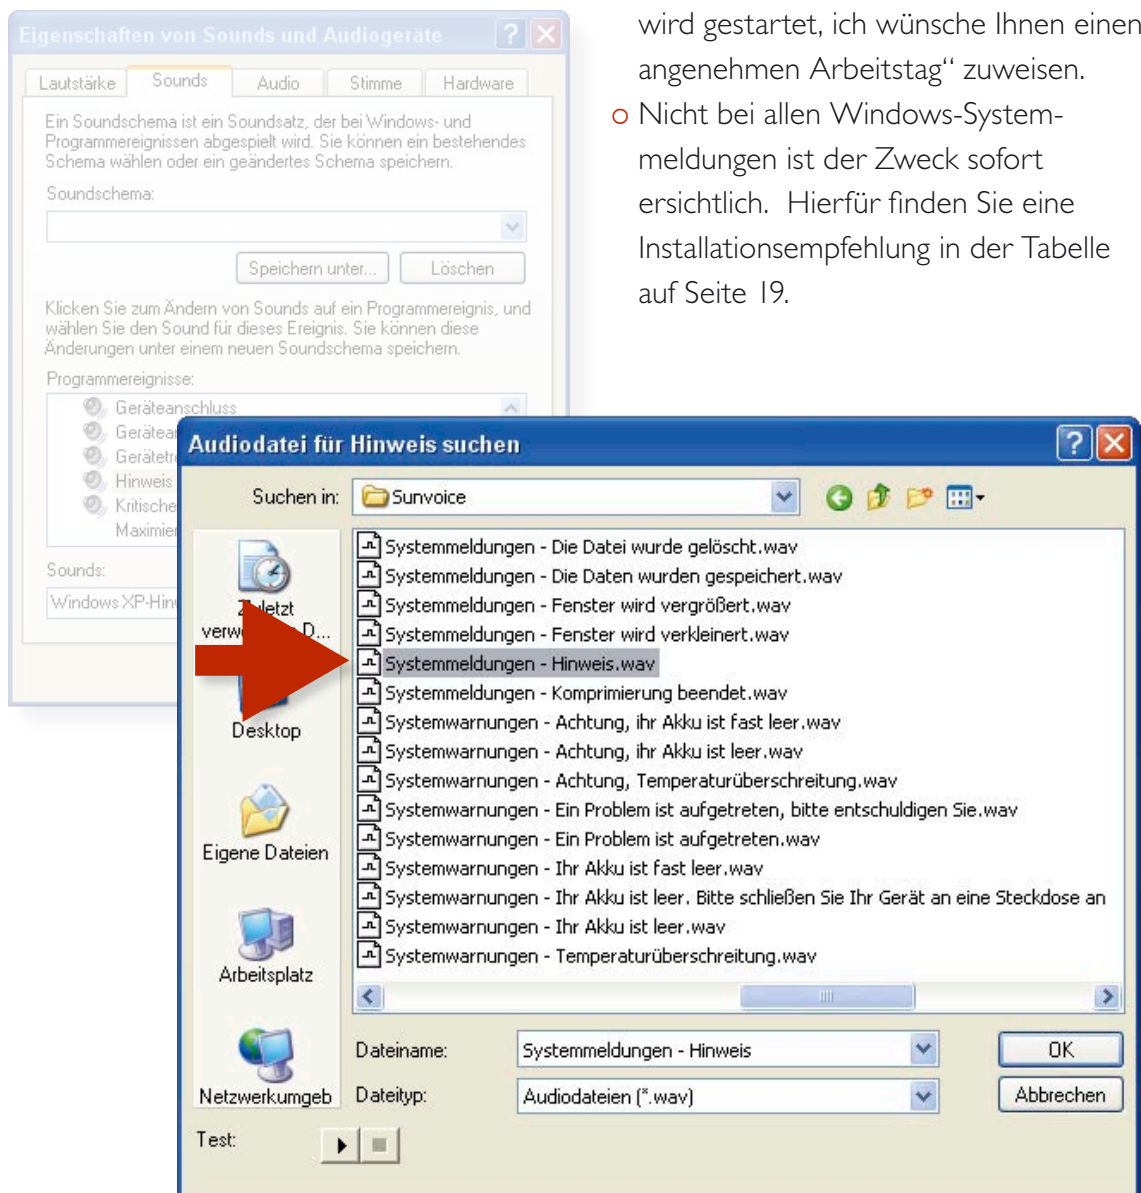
Eigenschaften von Sounds und Audiogeräte

Lautstärke | Sounds | Audio | Stimme | Hardware

Ein Soundschema ist ein Soundsatz, der bei Windows- und Programmereignissen abgespielt wird. Sie können ein bestehendes Schema wählen oder ein geändertes Schema speichern.

Soundschema:

Speichern unter... | Löschen

Klicken Sie zum Ändern von Sounds auf ein Programmereignis, und wählen Sie den Sound für dieses Ereignis. Sie können diese Änderungen unter einem neuen Soundschema speichern.

Programmereignisse:

Geräteanschluss
Geräteal
Gerätetr
Hinweis
Kritische
Maximier

Sounds:

Windows XP-Hin

wird gestartet, ich wünsche Ihnen einen angenehmen Arbeitstag" zuweisen.

o Nicht bei allen Windows-Systemmeldungen ist der Zweck sofort ersichtlich. Hierfür finden Sie eine Installationsempfehlung in der Tabelle auf Seite 19.

Audiodatei für Hinweis suchen

Suchen in: Sunvoice

Zuletzt verw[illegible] D...
Desktop
Eigene Dateien
Arbeitsplatz
Netzwerkumgeb

Systemmeldungen - Die Datei wurde gelöscht.wav
Systemmeldungen - Die Daten wurden gespeichert.wav
Systemmeldungen - Fenster wird vergrößert.wav
Systemmeldungen - Fenster wird verkleinert.wav
Systemmeldungen - Hinweis.wav
Systemmeldungen - Komprimierung beendet.wav
Systemwarnungen - Achtung, ihr Akku ist fast leer.wav
Systemwarnungen - Achtung, ihr Akku ist leer.wav
Systemwarnungen - Achtung, Temperaturüberschreitung.wav
Systemwarnungen - Ein Problem ist aufgetreten, bitte entschuldigen Sie.wav
Systemwarnungen - Ein Problem ist aufgetreten.wav
Systemwarnungen - Ihr Akku ist fast leer.wav
Systemwarnungen - Ihr Akku ist leer. Bitte schließen Sie Ihr Gerät an eine Steckdose an
Systemwarnungen - Ihr Akku ist leer.wav
Systemwarnungen - Temperaturüberschreitung.wav

Dateiname: Systemmeldungen - Hinweis
Dateityp: Audiodateien (*.wav)

OK
Abbrechen

Test: